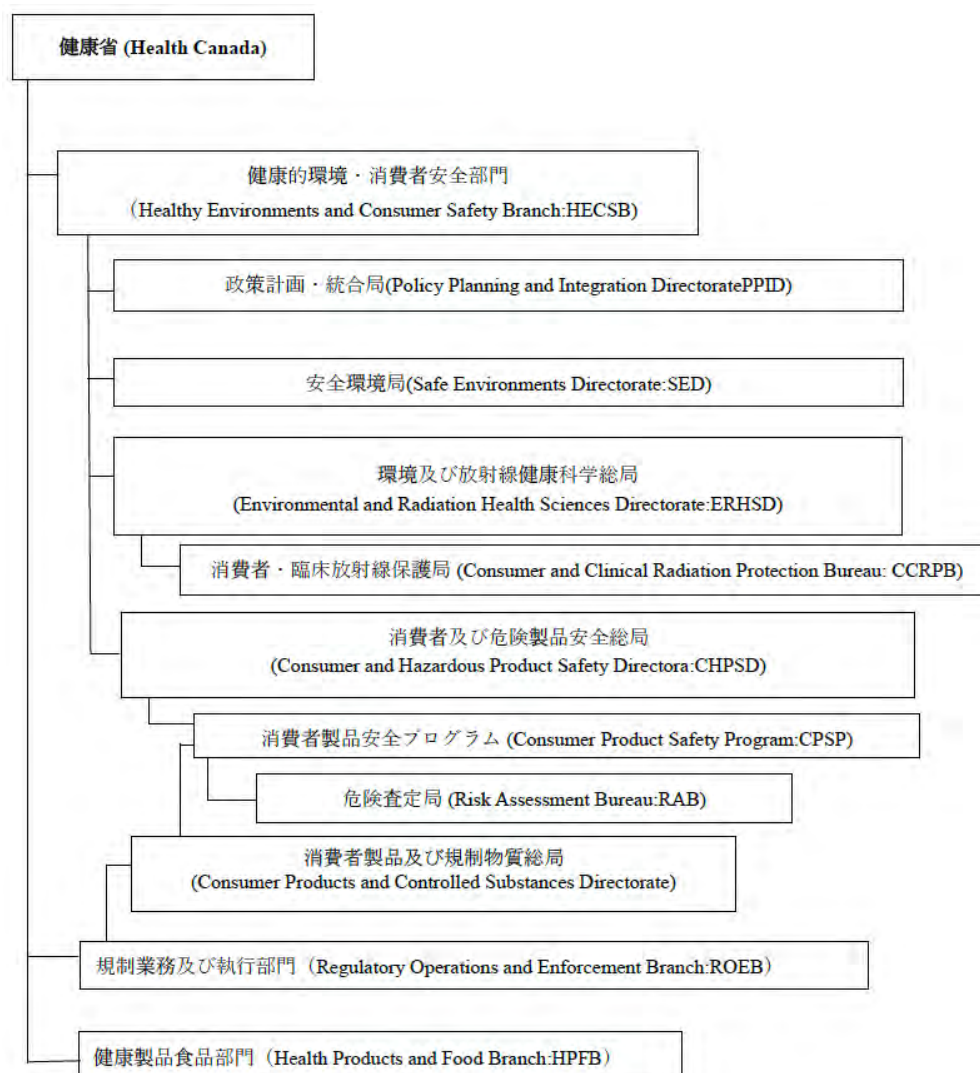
健康省 (Health Canada)

健康的環境・消費者安全部門
（Healthy Environments and Consumer Safety Branch:HECSB)

政策計画・統合局(Policy Planning and Integration DirectoratePPID)

安全環境局(Safe Environments Directorate:SED)

環境及び放射線健康科学総局
(Environmental and Radiation Health Sciences Directorate:ERHSD)

消費者・臨床放射線保護局 (Consumer and Clinical Radiation Protection Bureau: CCRPB)

消費者及び危険製品安全総局
(Consumer and Hazardous Product Safety Directora:CHPSD)

消費者製品安全プログラム (Consumer Product Safety Program:CPSP)

危険査定局 (Risk Assessment Bureau:RAB)

消費者製品及び規制物質総局
(Consumer Products and Controlled Substances Directorate)

規制業務及び執行部門（Regulatory Operations and Enforcement Branch:ROEB）

健康製品食品部門（Health Products and Food Branch:HPFB）